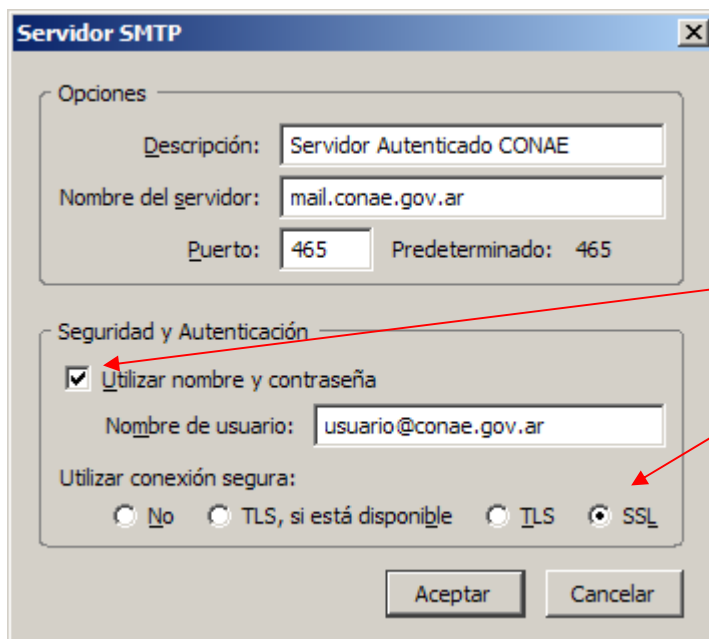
Servidor SMTP

Opciones

Descripción: Servidor Autenticado CONAE

Nombre del servidor: mail.conae.gov.ar

Puerto: 465 Predeterminado: 465

Seguridad y Autenticación

Utilizar nombre y contraseña

Nombre de usuario: usuario@conae.gov.ar

Utilizar conexión segura:

No TLS, si está disponible TLS SSL

Aceptar Cancelar